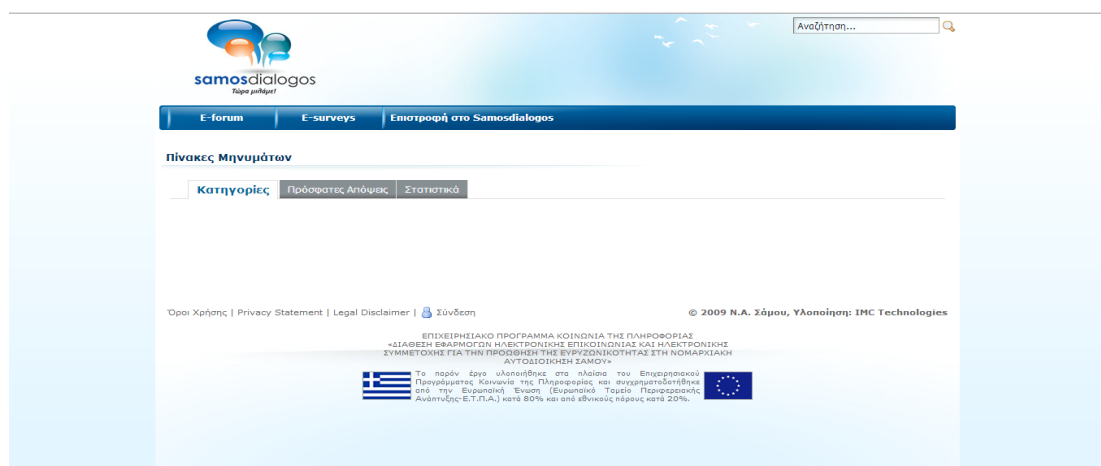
samosdialogos
Τώρα μιλάμε!

Αναζήτηση...

E-forum | E-surveys | Επιστροφή στο Samosdialogos

Πίνακες Μηνυμάτων

Κατηγορίες | Πρόσφατες Απόψεις | Στατιστικά

Όροι Χρήσης | Privacy Statement | Legal Disclaimer | Σύνδεση

© 2009 Ν.Α. Σάμου, Υλοποίηση: IMC Technologies

ΕΠΙΧΕΙΡΗΣΙΑΚΟ ΠΡΟΓΡΑΜΜΑ ΚΟΙΝΩΝΙΑ ΤΗΣ ΠΛΗΡΟΦΟΡΙΑΣ «ΔΙΑΘΕΣΗ ΕΦΑΡΜΟΓΩΝ ΗΛΕΚΤΡΟΝΙΚΗΣ ΕΠΙΚΟΙΝΩΝΙΑΣ ΚΑΙ ΗΛΕΚΤΡΟΝΙΚΗΣ ΣΥΜΜΕΤΟΧΗΣ ΓΙΑ ΤΗΝ ΠΡΟΩΘΗΣΗ ΤΗΣ ΕΥΡΥΖΩΝΙΚΟΤΗΤΑΣ ΣΤΗ ΝΟΜΑΡΧΙΑΚΗ ΑΥΤΟΔΙΟΙΚΗΣΗ ΣΑΜΟΥ»

Το παρόν έργο υλοποιήθηκε στα πλαίσια του Επιχειρησιακού Προγράμματος Κοινωνία της Πληροφορίας και συγχρηματοδοτήθηκε από την Ευρωπαϊκή Ένωση (Ευρωπαϊκό Ταμείο Περιφερειακής Ανάπτυξης-Ε.Τ.Π.Α.) κατά 80% και από εθνικούς πόρους κατά 20%.